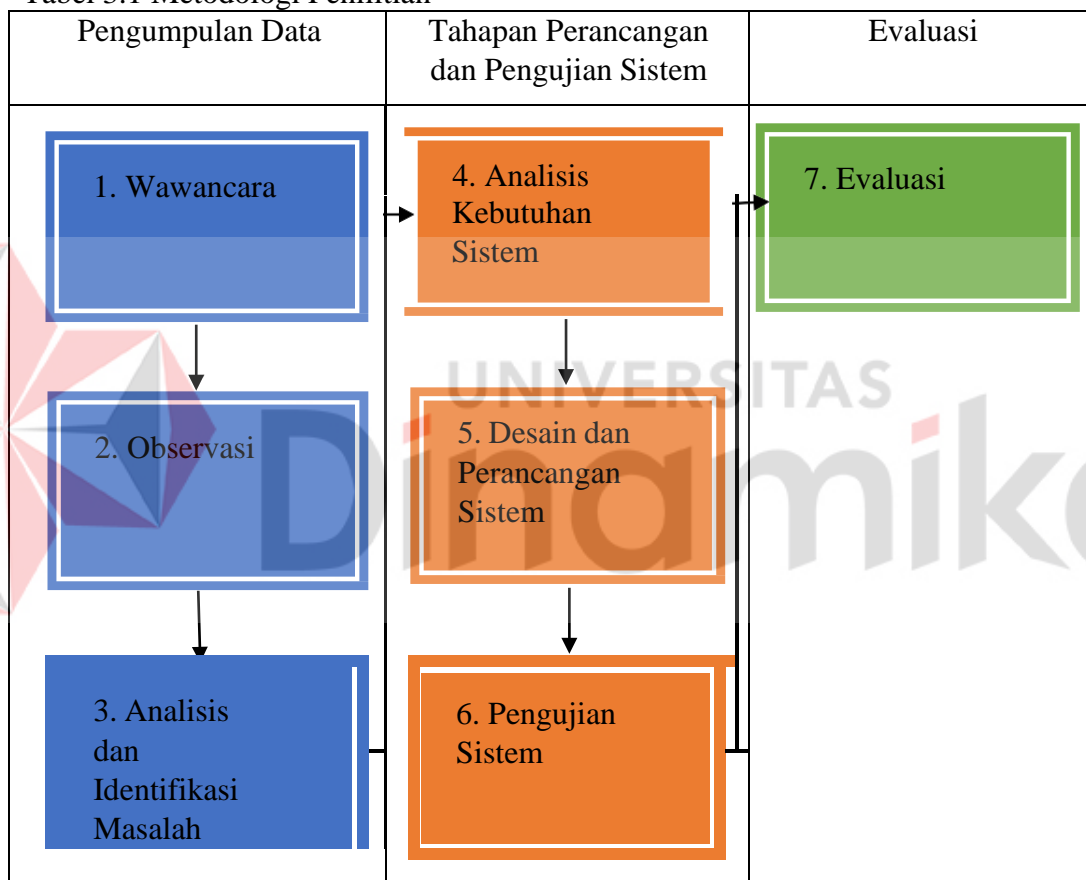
Tabel 3.1 Metodologi Penelitian

| Pengumpulan Data | Tahapan Perancangan dan Pengujian Sistem | Evaluasi |
|---|---|---|
| 1. Wawancara<br>2. Observasi<br>3. Analisis dan Identifikasi Masalah | 4. Analisis Kebutuhan Sistem<br>5. Desain dan Perancangan Sistem<br>6. Pengujian Sistem | 7. Evaluasi |

UNIVERSITAS Dinamika